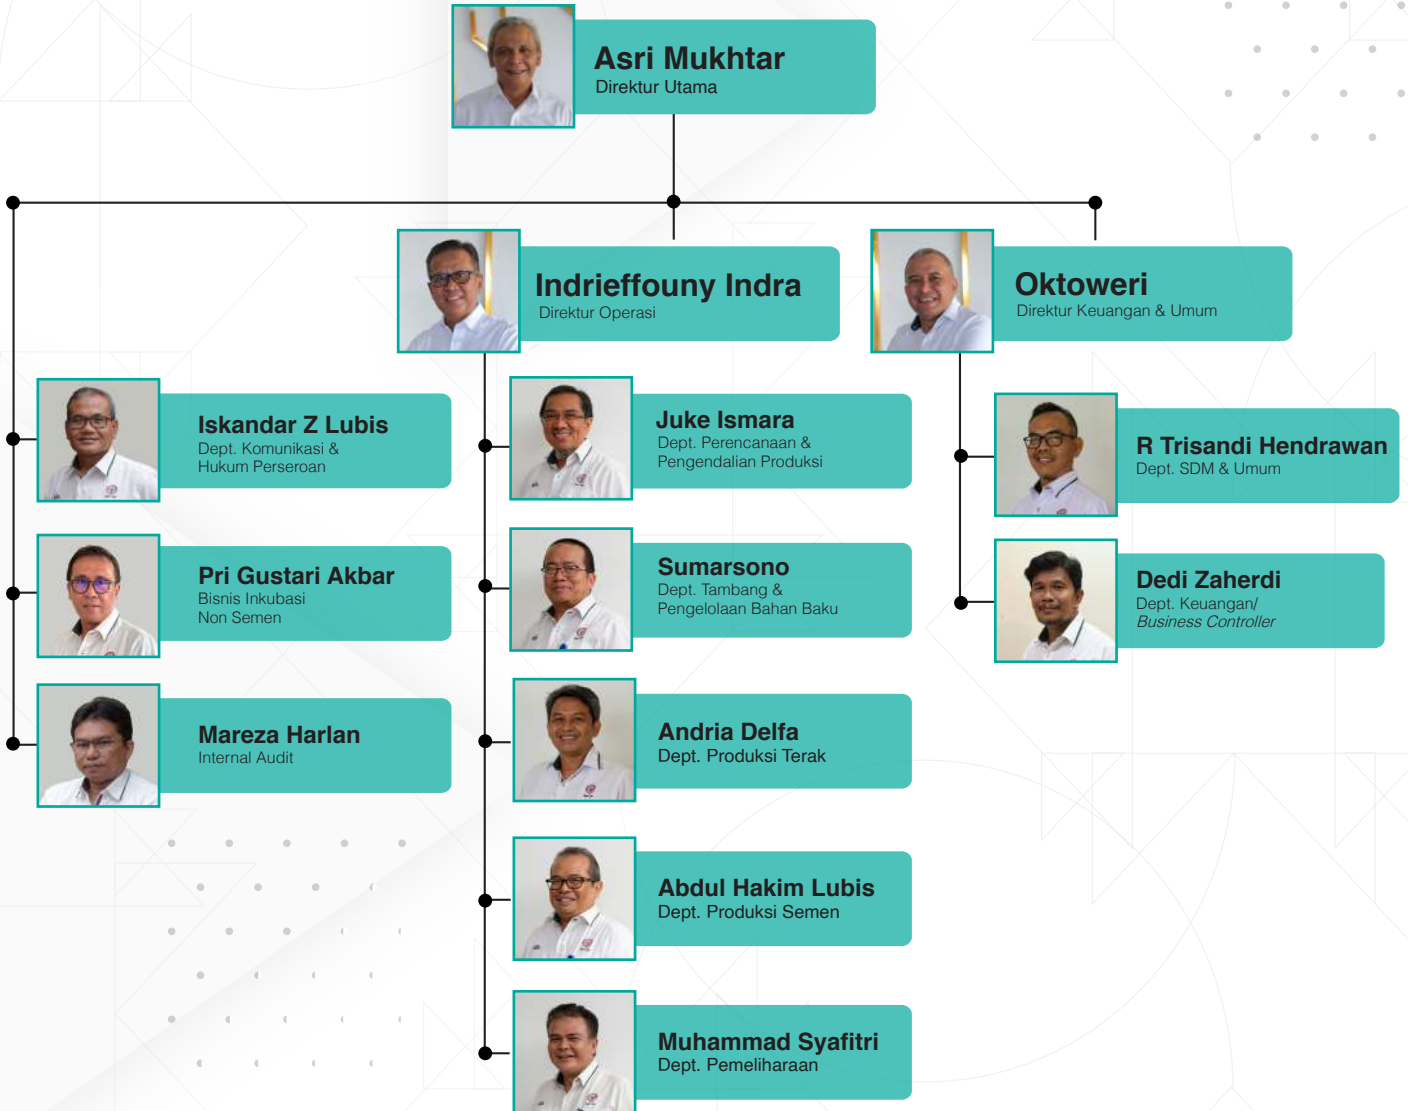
Asri Mukhtar
Direktur Utama

Indrieffouny Indra
Direktur Operasi

Oktoweri
Direktur Keuangan & Umum

Iskandar Z Lubis
Dept. Komunikasi & Hukum Perseroan

Pri Gustari Akbar
Bisnis Inkubasi Non Semen

Mareza Harlan
Internal Audit

Juke Ismara
Dept. Perencanaan & Pengendalian Produksi

Sumarsono
Dept. Tambang & Pengelolaan Bahan Baku

Andria Delfa
Dept. Produksi Terak

Abdul Hakim Lubis
Dept. Produksi Semen

Muhammad Syafitri
Dept. Pemeliharaan

R Trisandi Hendrawan
Dept. SDM & Umum

Dedi Zaherdi
Dept. Keuangan/ Business Controller